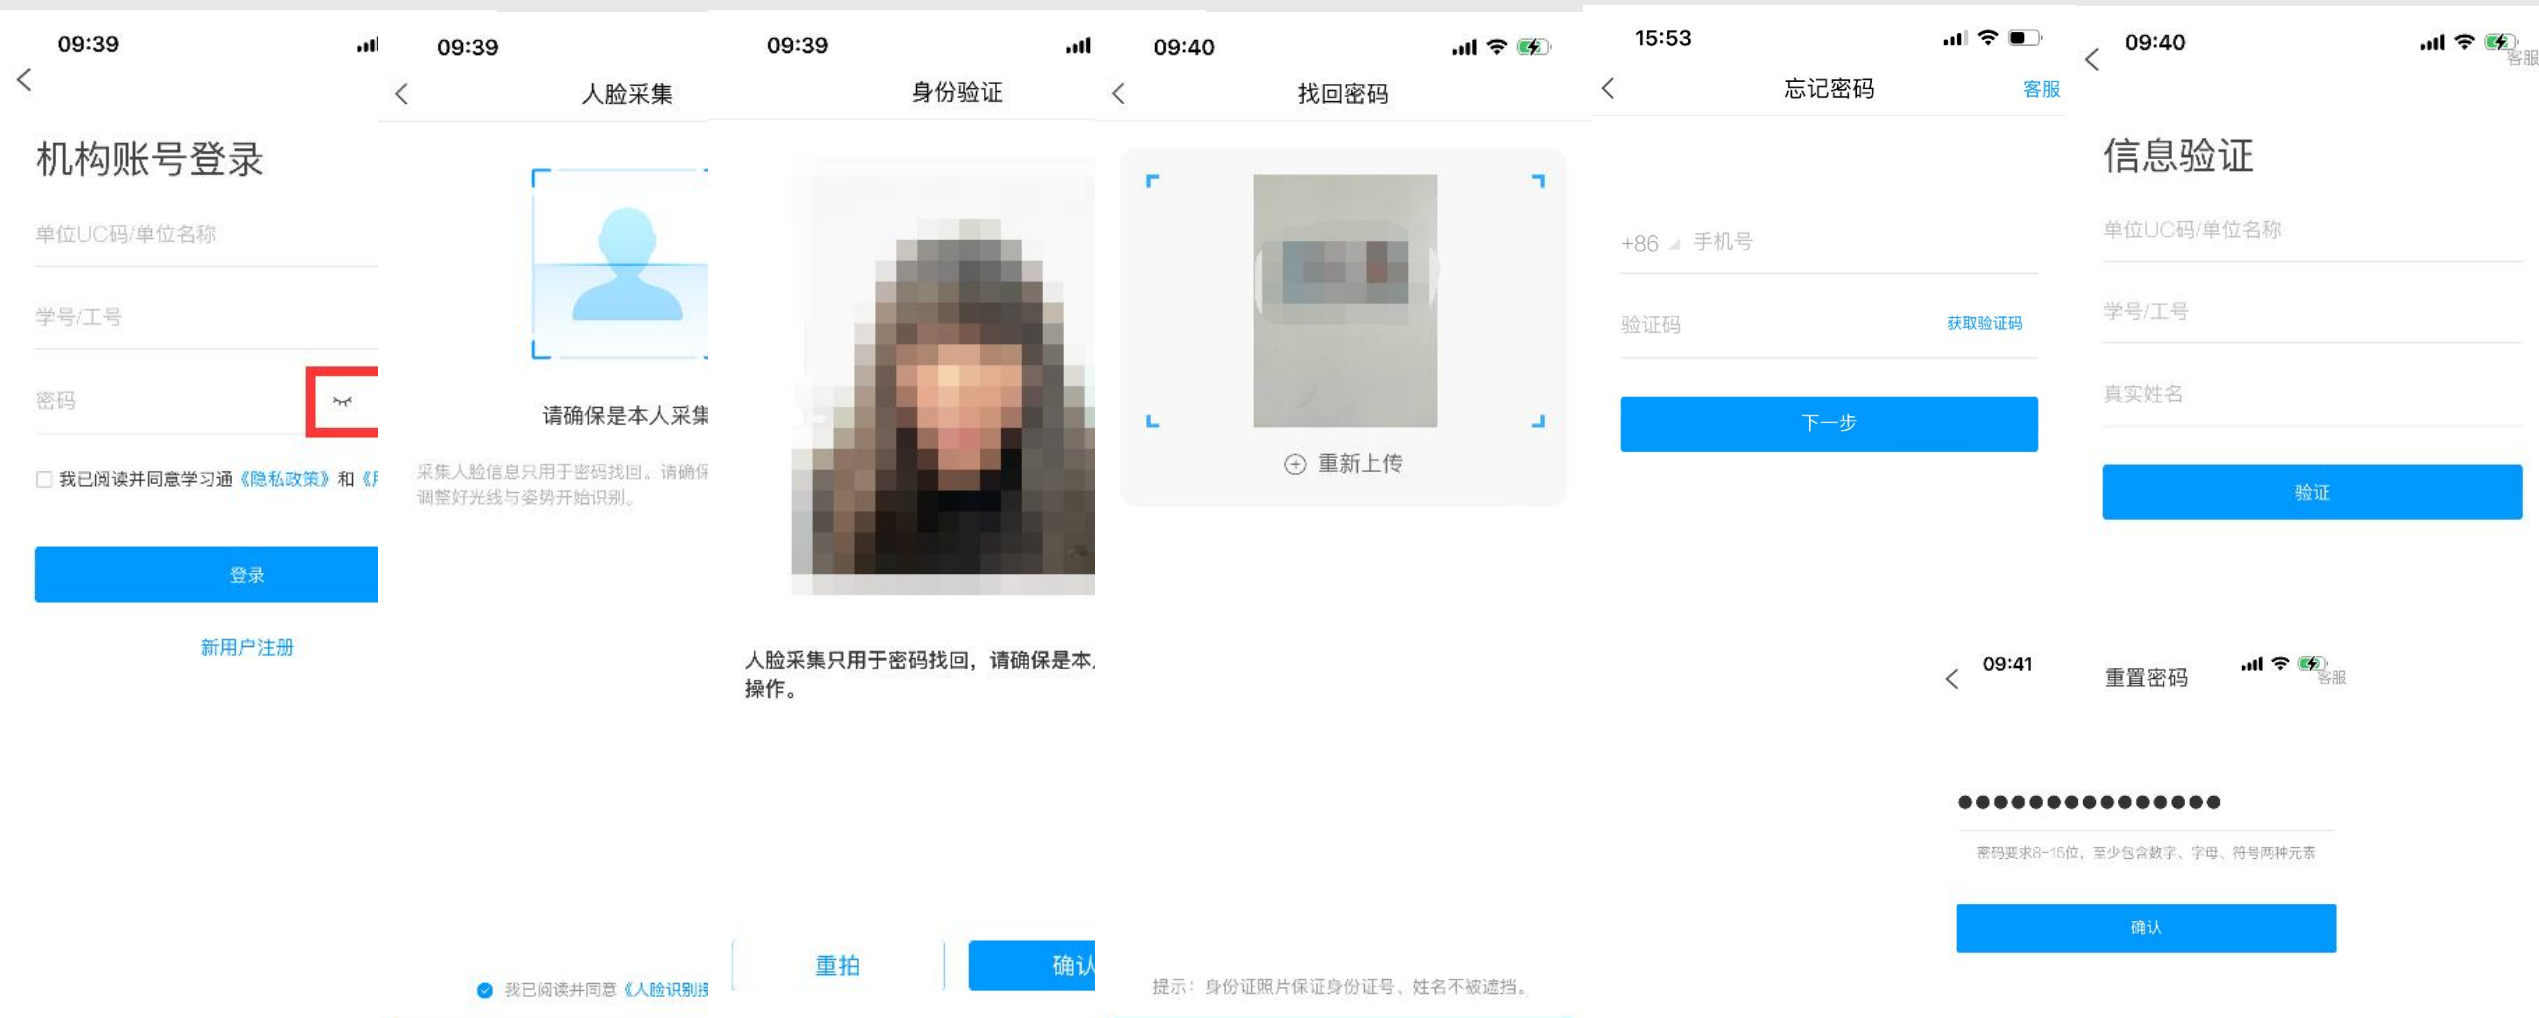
09:39

机构账号登录

单位UC码/单位名称

学号/工号

密码

我已阅读并同意学习通《隐私政策》和《

登录

新用户注册

09:39

人脸采集

请确保是本人采集

采集人脸信息只用于密码找回。请确保调整好光线与姿势开始识别。

我已阅读并同意《人脸识别

09:39

身份验证

人脸采集只用于密码找回，请确保是本人操作。

重拍

确认

09:40

找回密码

重新上传

提示：身份证照片保证身份证号、姓名不被遮挡。

15:53

忘记密码

客服

+86 手机号

验证码

获取验证码

下一步

09:40

客服

信息验证

单位UC码/单位名称

学号/工号

真实姓名

验证

09:41

重置密码

客服

●●●●●●●●●●●●●●

密码要求8-16位，至少包含数字、字母、符号两种元素

确认